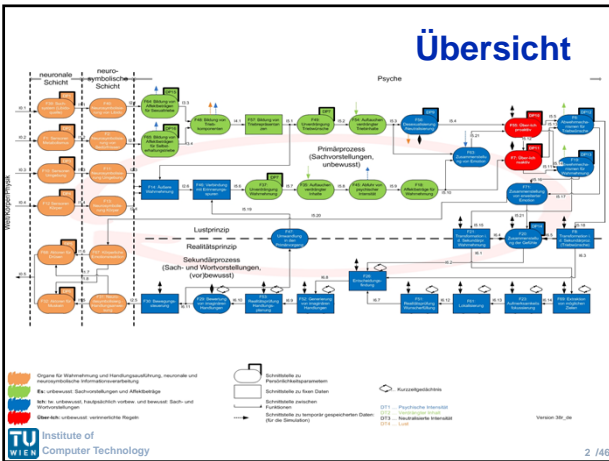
Übersicht

neuronale Schicht

neuro-symbolische Schicht

Psyche

Welt/Körper/Physik

Primärprozess (Sachvorstellungen, unbewusst)

Lustprinzip

Realitätsprinzip

Sekundärprozess (Sach- und Wortvorstellungen, (vor)bewusst)

F6: Über-Ich proaktiv

F7: Über-Ich reaktiv

Organe für Wahrnehmung und Handlungsausführung, neuronale und neurosymbolische Informationsverarbeitung

Es: unbewusst, Sachvorstellungen und Affektbeträge

Ich: he. unbewusst, hauptsächlich vorbew. und bewusst: Sach- und Wortvorstellungen

Über-Ich: unbewusst: verinnerlichte Regeln

Schnittstelle zu Persönlichkeitsparametern

Schnittstelle zu fixen Daten

Schnittstelle zwischen Funktionen

Schnittstelle zu temporär gespeicherten Daten (für die Simulation)

Kurzzeitgedächtnis

DT1 ... Psychische Intensität
DT2 ... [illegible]
DT3 ... Neutralisierte Intensität
DT4 ... Lust

Version: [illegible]

TU WIEN Institute of Computer Technology

2 /46